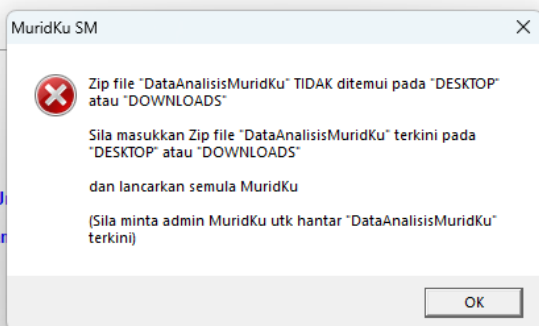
MuridKu SM

×

Zip file "DataAnalisisMuridKu" TIDAK ditemui pada "DESKTOP" atau "DOWNLOADS"

Sila masukkan Zip file "DataAnalisisMuridKu" terkini pada "DESKTOP" atau "DOWNLOADS"

dan lancarkan semula MuridKu

(Sila minta admin MuridKu utk hantar "DataAnalisisMuridKu" terkini)

OK